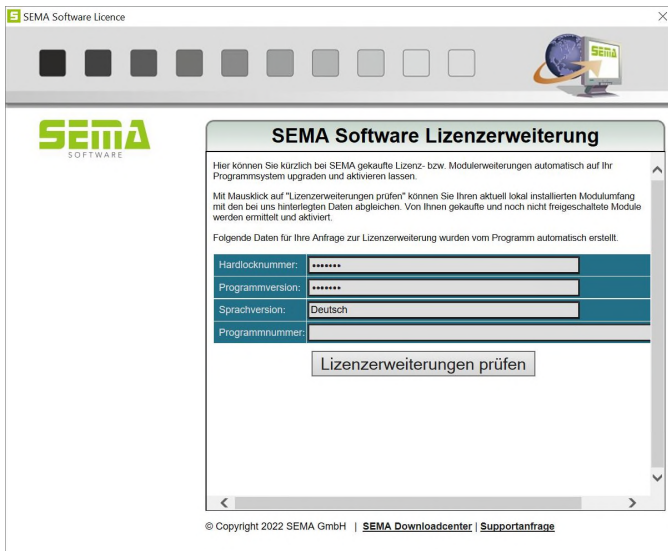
SEMA Software Licence

SEMA

SEMA
SOFTWARE

SEMA Software Lizenzerweiterung

Hier können Sie kürzlich bei SEMA gekaufte Lizenz- bzw. Modulerweiterungen automatisch auf Ihr Programmsystem upgraden und aktivieren lassen.

Mit Mausklick auf "Lizenzerweiterungen prüfen" können Sie Ihren aktuell lokal installierten Modulumfang mit den bei uns hinterlegten Daten abgleichen. Von Ihnen gekaufte und noch nicht freigeschaltete Module werden ermittelt und aktiviert.

Folgende Daten für Ihre Anfrage zur Lizenzerweiterung wurden vom Programm automatisch erstellt.

| | |
|---|---|
| Hardlocknummer: | ••••••• |
| Programmversion: | ••••••• |
| Sprachversion: | Deutsch |
| Programmnummer: | |

Lizenzerweiterungen prüfen

© Copyright 2022 SEMA GmbH | SEMA Downloadcenter | Supportanfrage